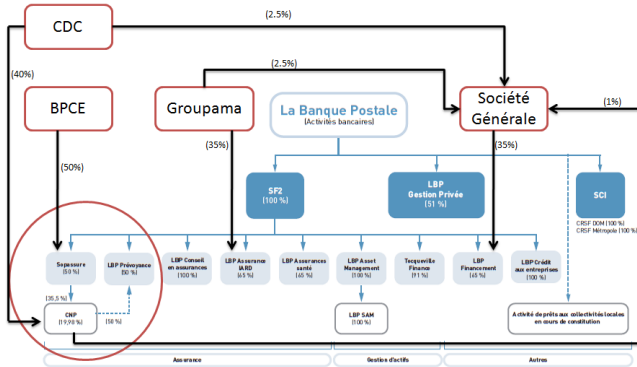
CDC

(2.5%)

(40%)

(2.5%)

BPCE

Groupama

La Banque Postale
(Activités bancaires)

Société Générale

(1%)

(50%)

(35%)

(35%)

SF2
(100 %)

LBP
Gestion Privée
(51 %)

SCI

CRSF DOM (100 %)
CRSF Métropole (100 %)

Sopassure
(50 %)

LBP Prévoyance
(50 %)

LBP Conseil en assurances
(100 %)

LBP Assurance IARD
(65 %)

LBP Assurances santé
(65 %)

LBP Asset Management
(100 %)

Tocqueville Finance
(91 %)

LBP Financement
(65 %)

LBP Crédit aux entreprises
(100 %)

(35,5 %)

CNP
(19,98 %)

(50 %)

LBP SAM
(100 %)

Activité de prêts aux collectivités locales en cours de constitution

Assurance

Gestion d'actifs

Autres